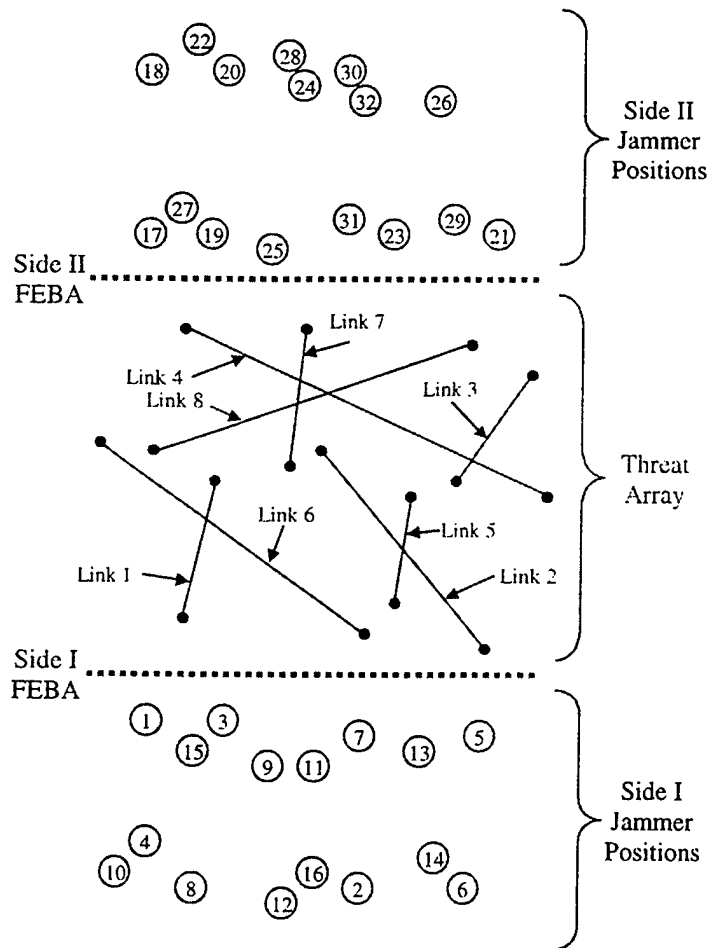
22
18
20
28
24
30
32
26

Side II Jammer Positions

27
17
19
25
31
23
29
21

Side II FEBA

Link 7
Link 4
Link 8
Link 3

Threat Array

Link 6
Link 5
Link 1
Link 2

Side I FEBA

1
3
15
9
11
7
13
5

Side I Jammer Positions

4
10
8
16
12
2
14
6